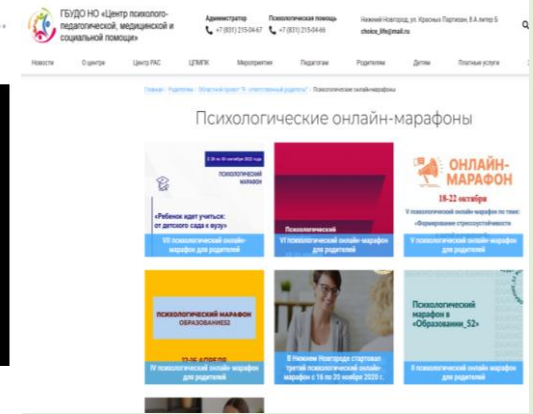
ГБУДО НО «Центр психолого-педагогической, медицинской и социальной помощи»

Администратор +7 (831) 215-04-67

Психологическая помощь +7 (831) 215-04-69

Нижний Новгород, ул. Красных Партизан, 8 А литер Б

choice_life@mail.ru

Новости О центре Центр РАС ЦПМПК Мероприятия Педагогам Родителям Детям Платные услуги

Главная › Родителям › Областной проект "Я - ответственный родитель" › Психологические онлайн-марафоны

Психологические онлайн-марафоны

с 26 по 30 сентября 2022 года

ПСИХОЛОГИЧЕСКИЙ МАРАФОН

«Ребенок идет учиться: от детского сада к вузу»

VII психологический онлайн-марафон для родителей

Психологический

VI психологический онлайн-марафон для родителей

ОНЛАЙН-МАРАФОН

18-22 октября

V психологический онлайн-марафон по теме: «Формирование стрессоустойчивости

V психологический онлайн-марафон для родителей

ПСИХОЛОГИЧЕСКИЙ МАРАФОН ОБРАЗОВАНИЕ52

12-16 АПРЕЛЯ

IV психологический онлайн-марафон для родителей

В Нижнем Новгороде стартовал третий психологический онлайн-марафон с 16 по 20 ноября 2020 г.

Психологический марафон в «Образовании_52»

II психологический онлайн-марафон для родителей